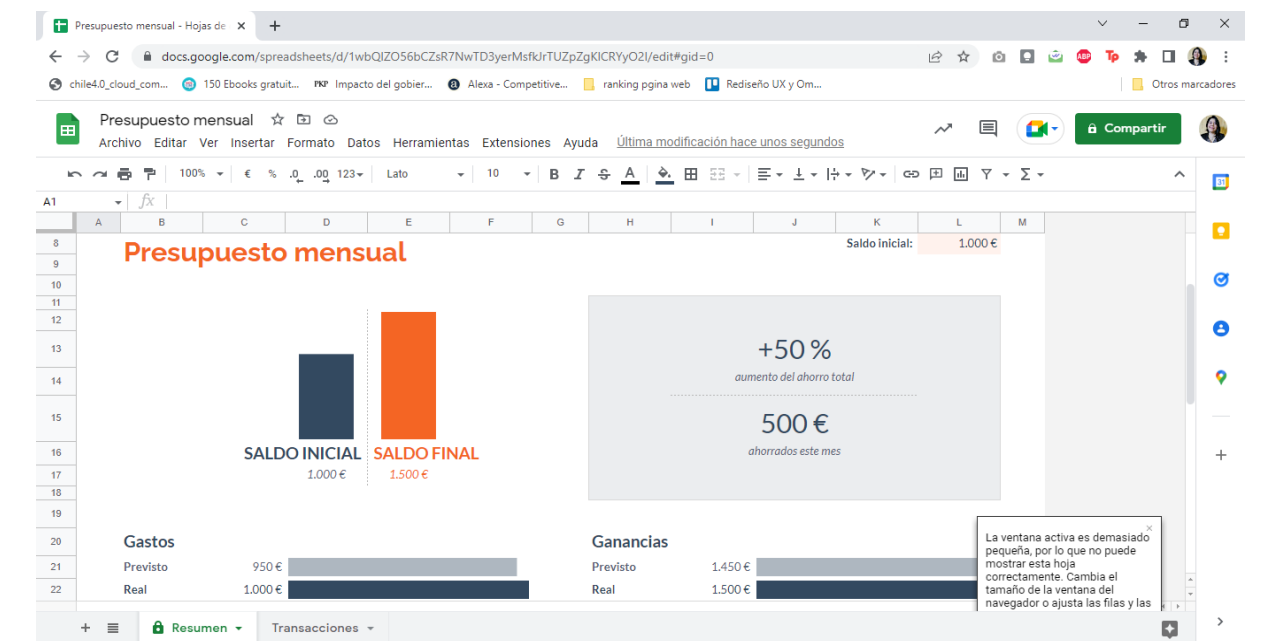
Presupuesto mensual - Hojas de ×

docs.google.com/spreadsheets/d/1wbQIZO56bCZsR7NwTD3yerMsfkJrTUZpZgKICRYyO2I/edit#gid=0

chile4.0_cloud_com... 150 Ebooks gratuit... Impacto del gobier... Alexa - Competitive... ranking pgina web Rediseño UX y Om... Otros marcadores

Presupuesto mensual
Archivo Editar Ver Insertar Formato Datos Herramientas Extensiones Ayuda Última modificación hace unos segundos

Compartir

100% € % .0 .00 123 Lato 10 B I S A

A1 fx

| | A | B | C | D | E | F | G | H | I | J | K | L | M |
|---|---|---|---|---|---|---|---|---|---|---|---|---|---|

8 Presupuesto mensual Saldo inicial: 1.000 €

+50 %
aumento del ahorro total

500 €
ahorrados este mes

SALDO INICIAL 1.000 €
SALDO FINAL 1.500 €

Gastos
Previsto 950 €
Real 1.000 €

Ganancias
Previsto 1.450 €
Real 1.500 €

La ventana activa es demasiado pequeña, por lo que no puede mostrar esta hoja correctamente. Cambia el tamaño de la ventana del navegador o ajusta las filas y las

Resumen Transacciones